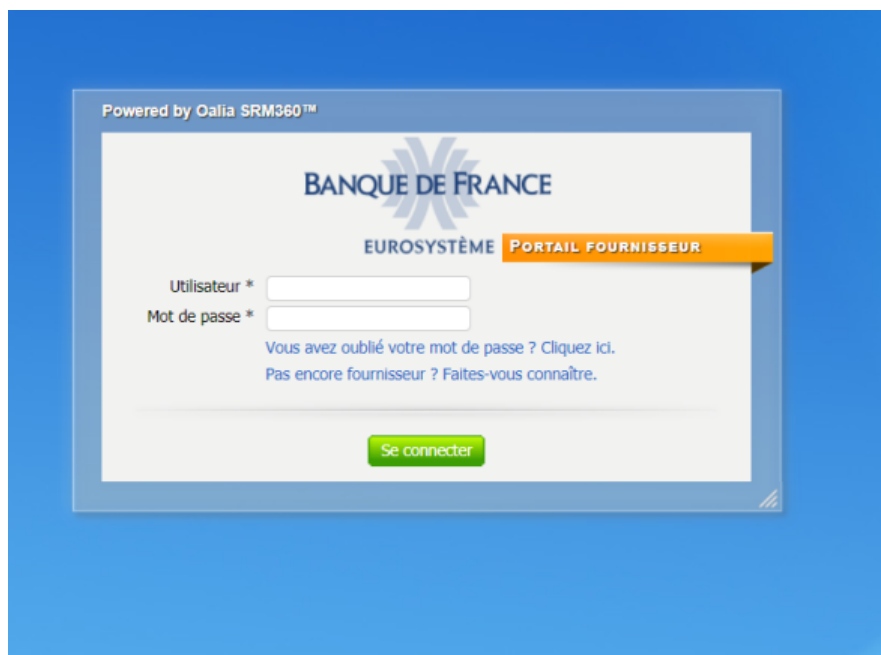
Powered by Oalia SRM360™

BANQUE DE FRANCE

EUROSYSTÈME PORTAIL FOURNISSEUR

Utilisateur *

Mot de passe *

Vous avez oublié votre mot de passe ? Cliquez ici.

Pas encore fournisseur ? Faites-vous connaître.

Se connecter